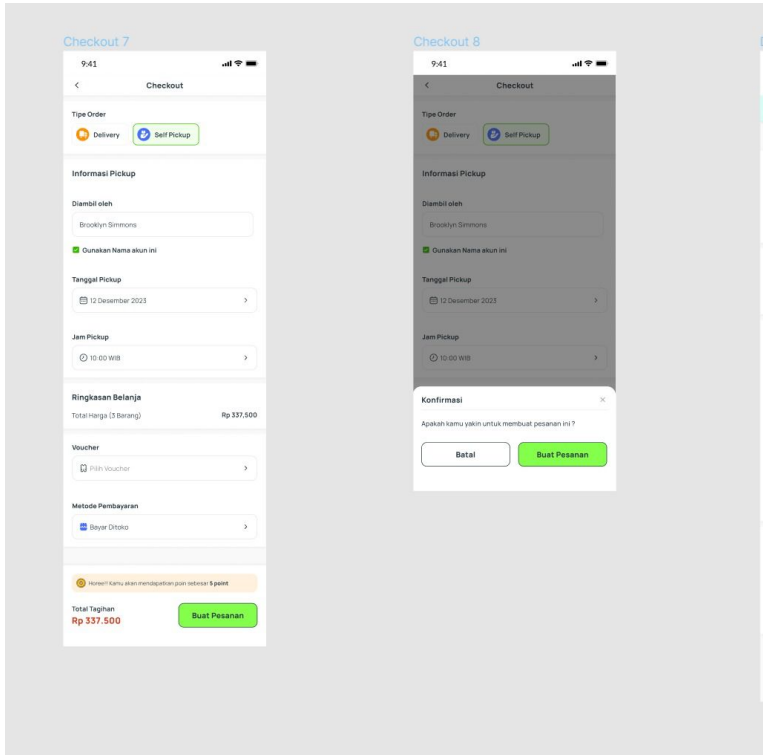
Checkout 7

9:41

Checkout

Tipe Order

Delivery

Self Pickup

Informasi Pickup

Diambil oleh

Brooklyn Simmons

Gunakan Nama akun ini

Tanggal Pickup

12 Desember 2023

Jam Pickup

10:00 WIB

Ringkasan Belanja

Total Harga (3 Barang) Rp 337,500

Voucher

Pilih Voucher

Metode Pembayaran

Bayar Ditoko

Horeee!! Kamu akan mendapatkan poin sebesar 5 point

Total Tagihan

Rp 337.500

Buat Pesanan

Checkout 8

9:41

Checkout

Tipe Order

Delivery

Self Pickup

Informasi Pickup

Diambil oleh

Brooklyn Simmons

Gunakan Nama akun ini

Tanggal Pickup

12 Desember 2023

Jam Pickup

10:00 WIB

Konfirmasi

Apakah kamu yakin untuk membuat pesanan ini ?

Batal

Buat Pesanan